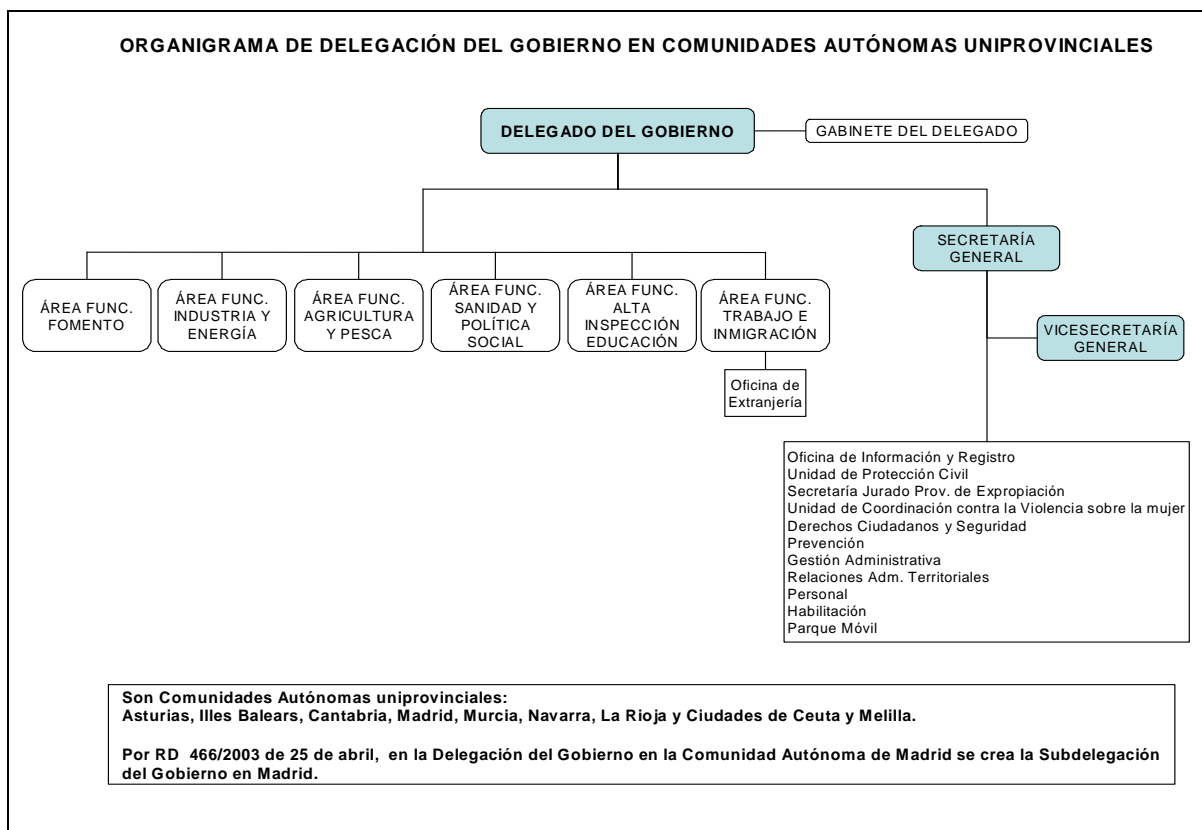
ORGANIGRAMA DE DELEGACIÓN DEL GOBIERNO EN COMUNIDADES AUTÓNOMAS UNIPROVINCIALES

DELEGADO DEL GOBIERNO

GABINETE DEL DELEGADO

SECRETARÍA GENERAL

ÁREA FUNC. FOMENTO

ÁREA FUNC. INDUSTRIA Y ENERGÍA

ÁREA FUNC. AGRICULTURA Y PESCA

ÁREA FUNC. SANIDAD Y POLÍTICA SOCIAL

ÁREA FUNC. ALTA INSPECCIÓN EDUCACIÓN

ÁREA FUNC. TRABAJO E INMIGRACIÓN

Oficina de Extranjería

VICESECRETARÍA GENERAL

Oficina de Información y Registro
Unidad de Protección Civil
Secretaría Jurado Prov. de Expropiación
Unidad de Coordinación contra la Violencia sobre la mujer
Derechos Ciudadanos y Seguridad
Prevención
Gestión Administrativa
Relaciones Adm. Territoriales
Personal
Habilitación
Parque Móvil

Son Comunidades Autónomas uniprovinciales:
Asturias, Illes Balears, Cantabria, Madrid, Murcia, Navarra, La Rioja y Ciudades de Ceuta y Melilla.

Por RD 466/2003 de 25 de abril, en la Delegación del Gobierno en la Comunidad Autónoma de Madrid se crea la Subdelegación del Gobierno en Madrid.